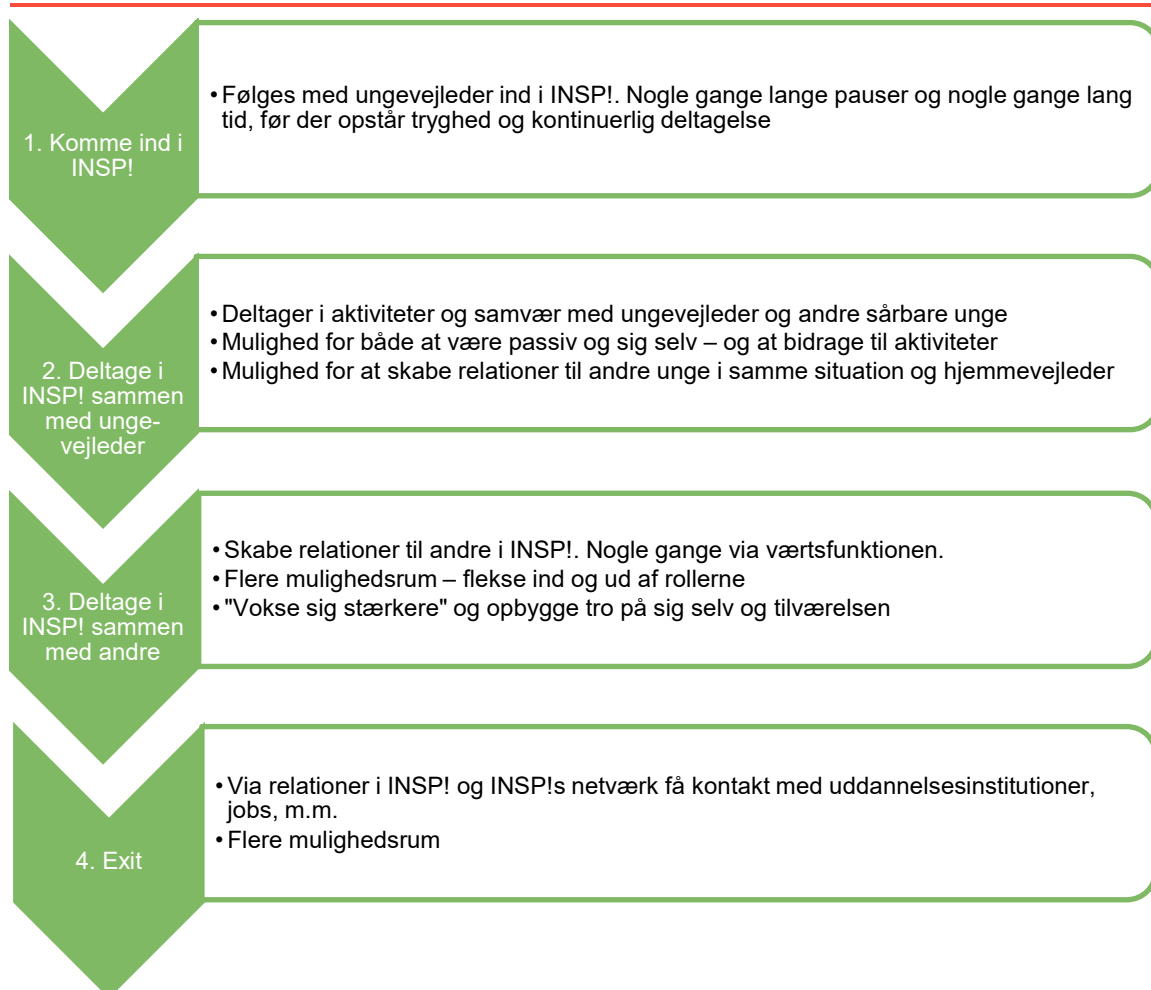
1. Komme ind i INSP!

• Følges med ungevejleder ind i INSP!. Nogle gange lange pauser og nogle gange lang tid, før der opstår tryghed og kontinuerlig deltagelse

2. Deltage i INSP! sammen med ungevejleder

• Deltager i aktiviteter og samvær med ungevejleder og andre sårbare unge
• Mulighed for både at være passiv og sig selv – og at bidrage til aktiviteter
• Mulighed for at skabe relationer til andre unge i samme situation og hjemmevejleder

3. Deltage i INSP! sammen med andre

• Skabe relationer til andre i INSP!. Nogle gange via værtsfunktionen.
• Flere mulighedsrum – flekse ind og ud af rollerne
• "Vokse sig stærkere" og opbygge tro på sig selv og tilværelsen

4. Exit

• Via relationer i INSP! og INSP!s netværk få kontakt med uddannelsesinstitutioner, jobs, m.m.
• Flere mulighedsrum